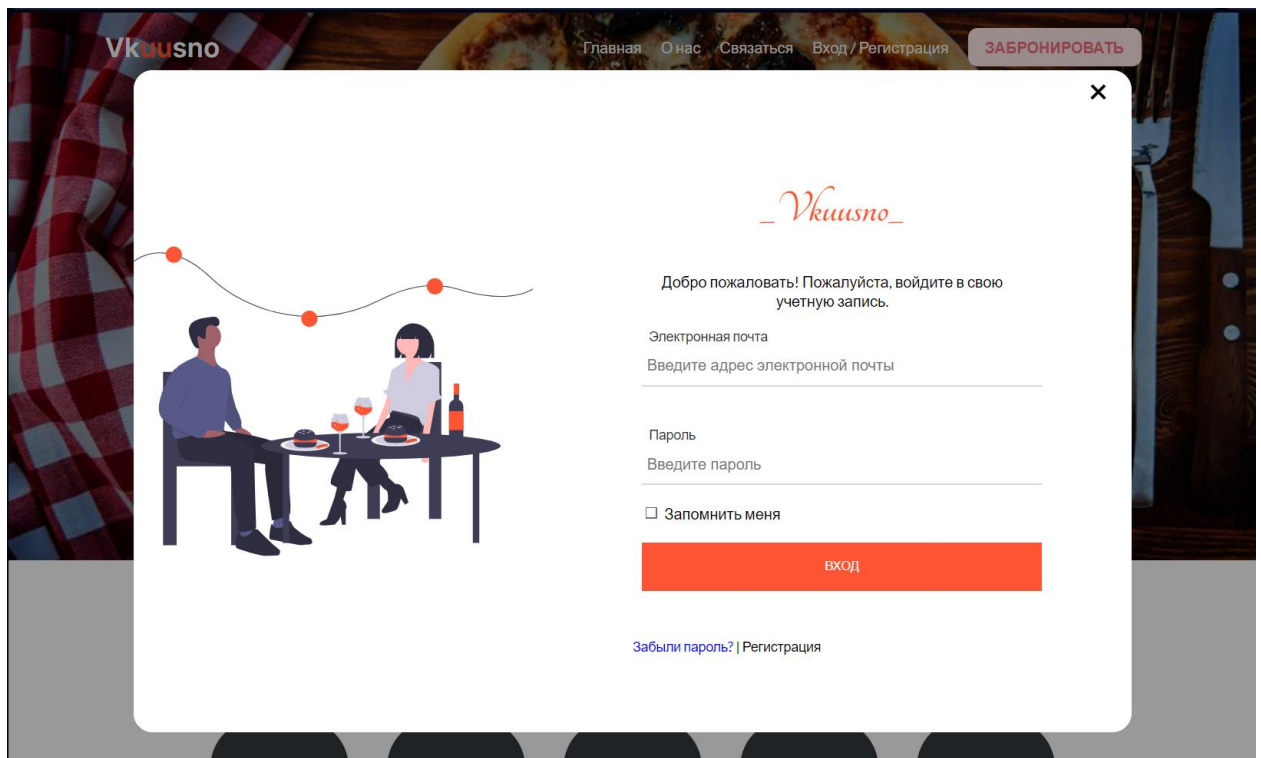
Vkuusno

Главная О нас Связаться Вход / Регистрация ЗАБРОНИРОВАТЬ

✕

_Vkuusno_

Добро пожаловать! Пожалуйста, войдите в свою учетную запись.

Электронная почта

Введите адрес электронной почты

Пароль

Введите пароль

☐ Запомнить меня

ВХОД

Забыли пароль? | Регистрация